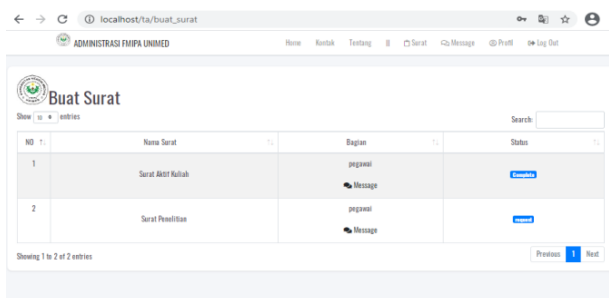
localhost/ta/buat_surat

ADMINISTRASI FMIPA UNIMED

Home Kontak Tentang Surat Message Profil Log Out

Buat Surat

Show 10 entries

Search:

| NO | Nama Surat | Bagian | Status |
|---|---|---|---|
| 1 | Surat Aktif Kuliah | pegawai<br>Message | Complete |
| 2 | Surat Penelitian | pegawai<br>Message | request |

Showing 1 to 2 of 2 entries

Previous 1 Next